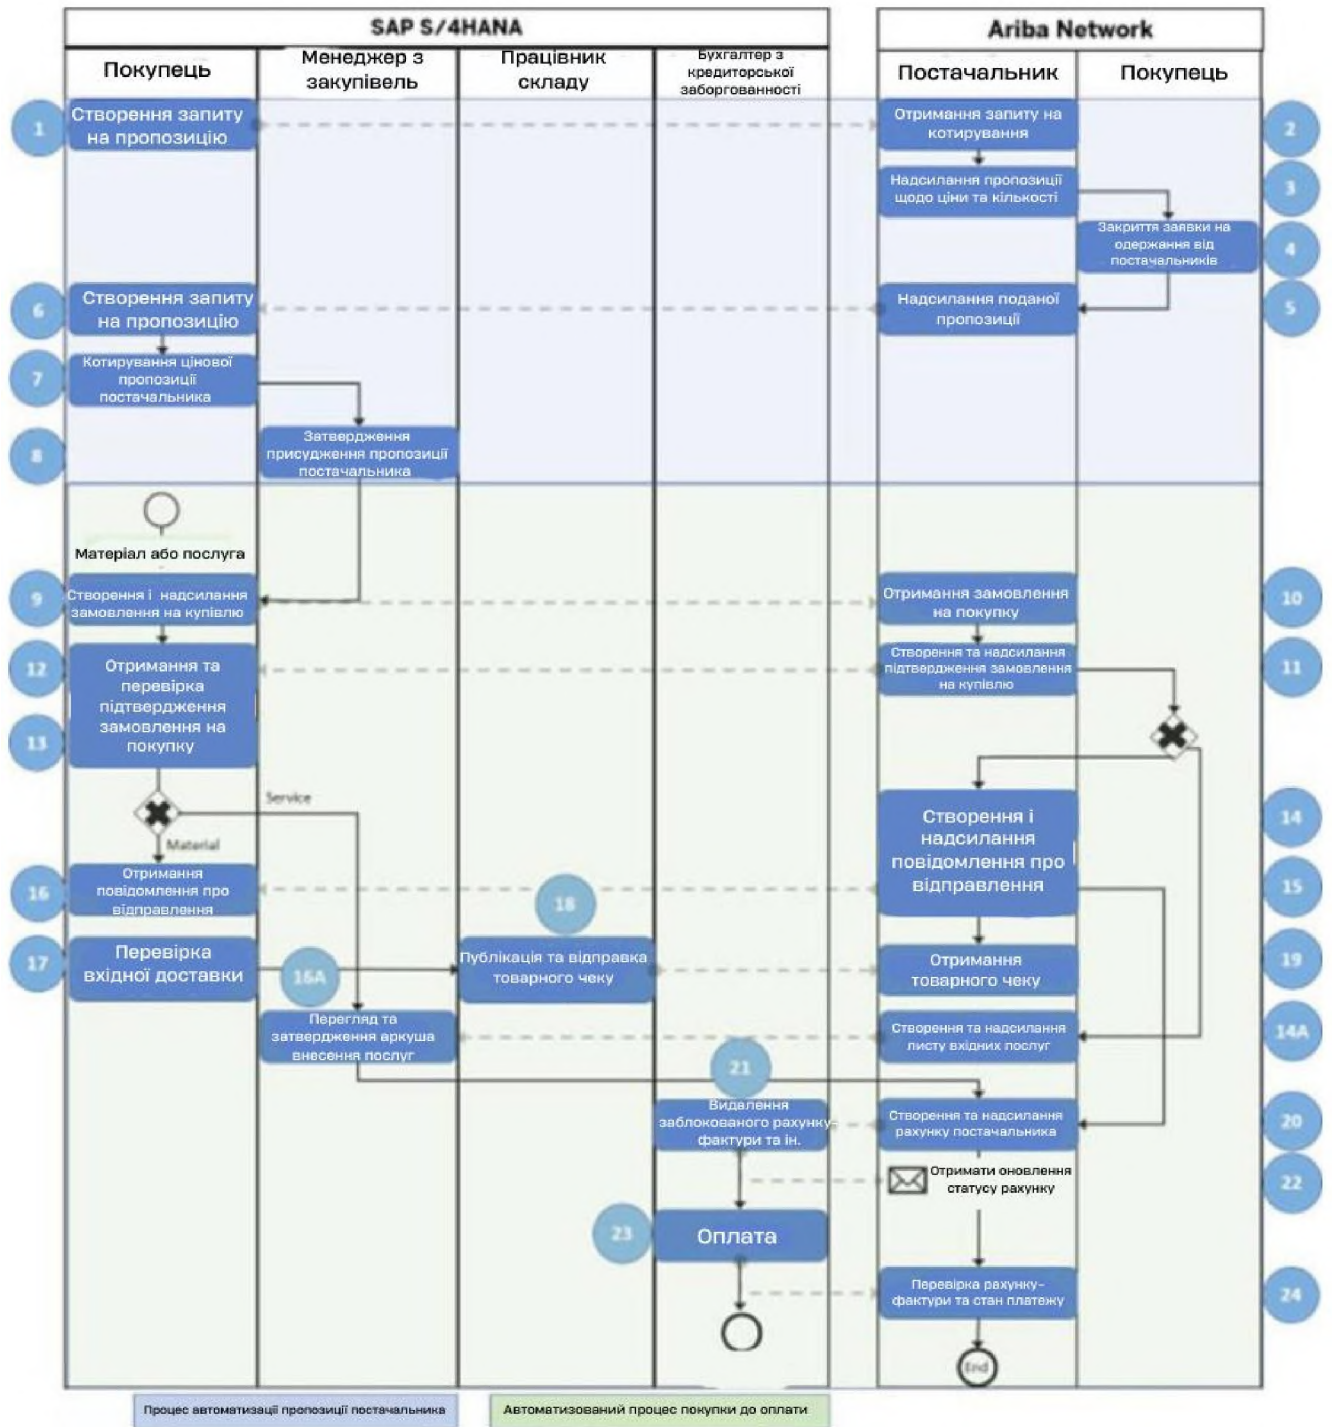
SAP S/4HANA

Ariba Network

Покупець

Менеджер з закупівель

Працівник складу

Бухгалтер з кредиторської заборгованості

Постачальник

Покупець

1

Створення запиту на пропозицію

Отримання запиту на котирування

2

Надсилання пропозиції щодо ціни та кількості

3

Закриття заявки на одержання від постачальників

4

6

Створення запиту на пропозицію

Надсилання поданої пропозиції

5

7

Котирування цінової пропозиції постачальника

8

Затвердження присудження пропозиції постачальника

Матеріал або послуга

9

Створення і надсилання замовлення на купівлю

Отримання замовлення на покупку

10

12

Отримання та перевірка підтвердження замовлення на покупку

Створення та надсилання підтвердження замовлення на купівлю

11

13

Service

Material

Створення і надсилання повідомлення про відправлення

14

16

Отримання повідомлення про відправлення

18

15

17

Перевірка вхідної доставки

16A

Публікація та відправка товарного чеку

Отримання товарного чеку

19

Перегляд та затвердження аркуша внесення послуг

Створення та надсилання листу вхідних послуг

14A

21

Видалення заблокованого рахунку-фактури та ін.

Створення та надсилання рахунку постачальника

20

Отримати оновлення статусу рахунку

22

23

Оплата

Перевірка рахунку-фактури та стан платежу

24

End

Процес автоматизації пропозиції постачальника

Автоматизований процес покупки до оплати